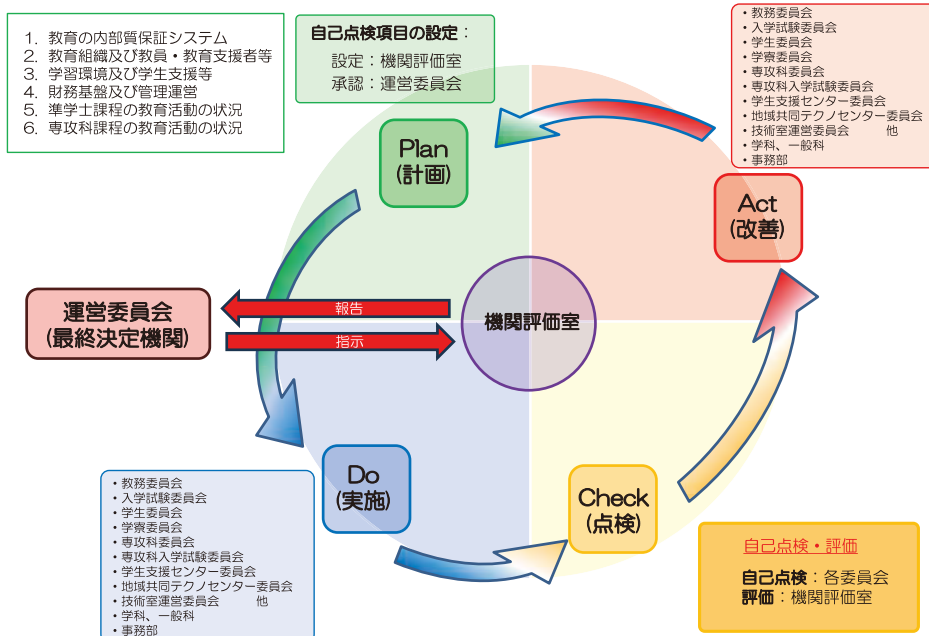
1. 教育の内部質保証システム
2. 教育組織及び教員・教育支援者等
3. 学習環境及び学生支援等
4. 財務基盤及び管理運営
5. 準学士課程の教育活動の状況
6. 専攻科課程の教育活動の状況

自己点検項目の設定：
設定：機関評価室
承認：運営委員会

・教務委員会
・入学試験委員会
・学生委員会
・学寮委員会
・専攻科委員会
・専攻科入学試験委員会
・学生支援センター委員会
・地域共同テクノセンター委員会
・技術室運営委員会　他
・学科、一般科
・事務部

Plan
(計画)

Act
(改善)

運営委員会
(最終決定機関)

報告

指示

機関評価室

Do
(実施)

Check
(点検)

・教務委員会
・入学試験委員会
・学生委員会
・学寮委員会
・専攻科委員会
・専攻科入学試験委員会
・学生支援センター委員会
・地域共同テクノセンター委員会
・技術室運営委員会　他
・学科、一般科
・事務部

自己点検・評価
自己点検：各委員会
評価：機関評価室